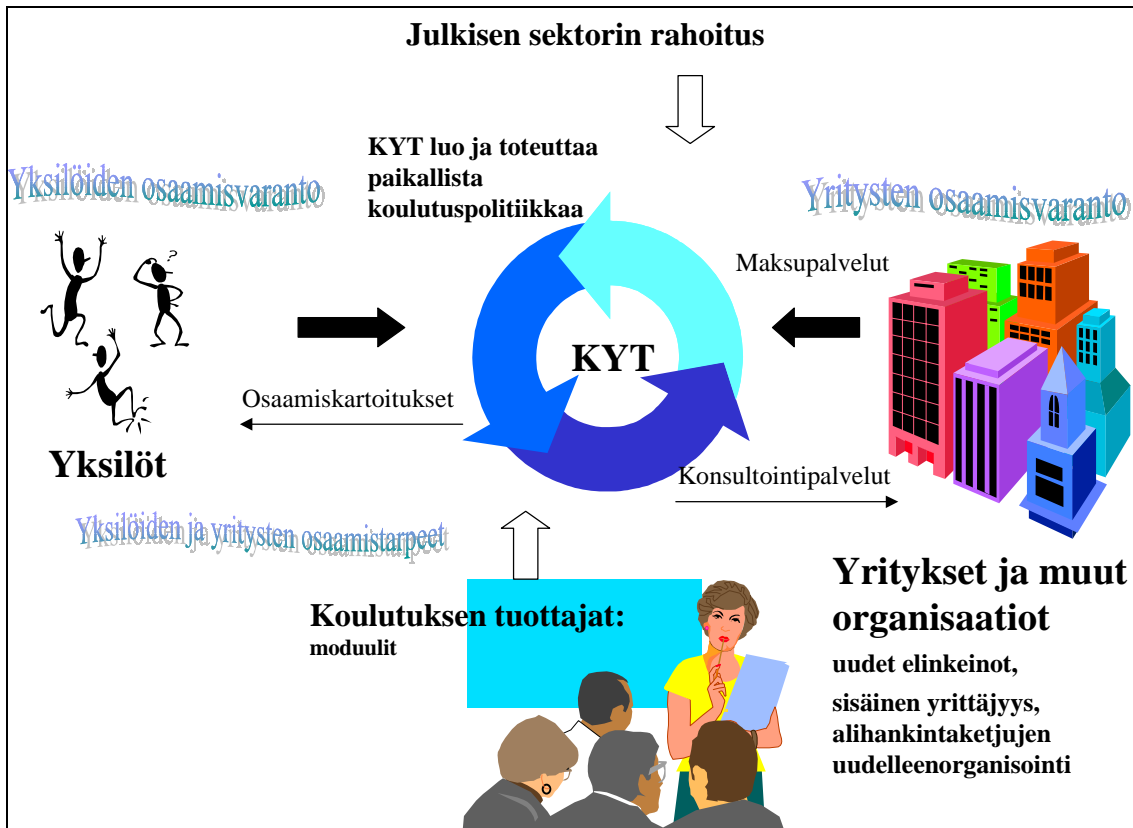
Julkisen sektorin rahoitus

KYT luo ja toteuttaa paikallista koulutuspolitiikkaa

Yksilöiden osaamisvaranto

Yritysten osaamisvaranto

Maksupalvelut

KYT

Osaamiskartoitukset

Yksilöt

Konsultointipalvelut

Yksilöiden ja yritysten osaamistarpeet

Koulutuksen tuottajat:
moduulit

Yritykset ja muut organisaatiot
uudet elinkeinot,
sisäinen yrittäjyys,
alihankintaketjujen uudelleenorganisointi